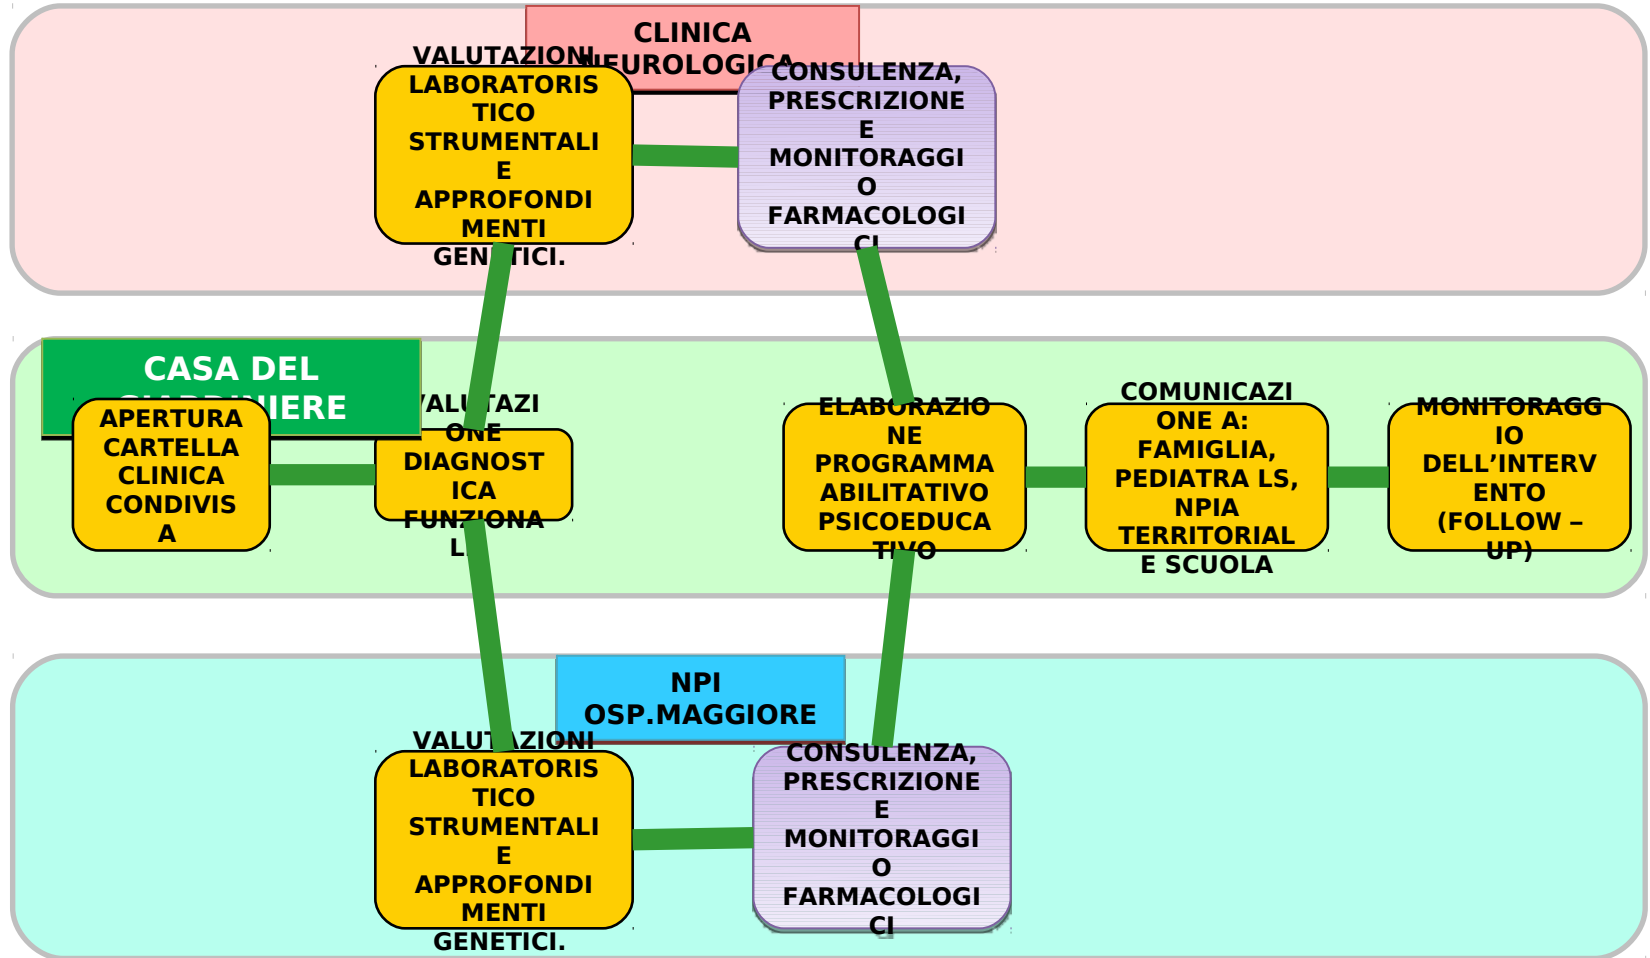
CLINICA NEUROLOGICA

VALUTAZIONI LABORATORISTICO STRUMENTALI E APPROFONDIMENTI GENETICI.

CONSULENZA, PRESCRIZIONE E MONITORAGGIO FARMACOLOGICI

CASA DEL GIARDINIERE

APERTURA CARTELLA CLINICA CONDIVISA

VALUTAZIONE DIAGNOSTICA FUNZIONALE

ELABORAZIONE PROGRAMMA ABILITATIVO PSICOEDUCATIVO

COMUNICAZIONE A: FAMIGLIA, PEDIATRA LS, NPIA TERRITORIALE SCUOLA

MONITORAGGIO DELL'INTERVENTO (FOLLOW – UP)

NPI OSP.MAGGIORE

VALUTAZIONI LABORATORISTICO STRUMENTALI E APPROFONDIMENTI GENETICI.

CONSULENZA, PRESCRIZIONE E MONITORAGGIO FARMACOLOGICI